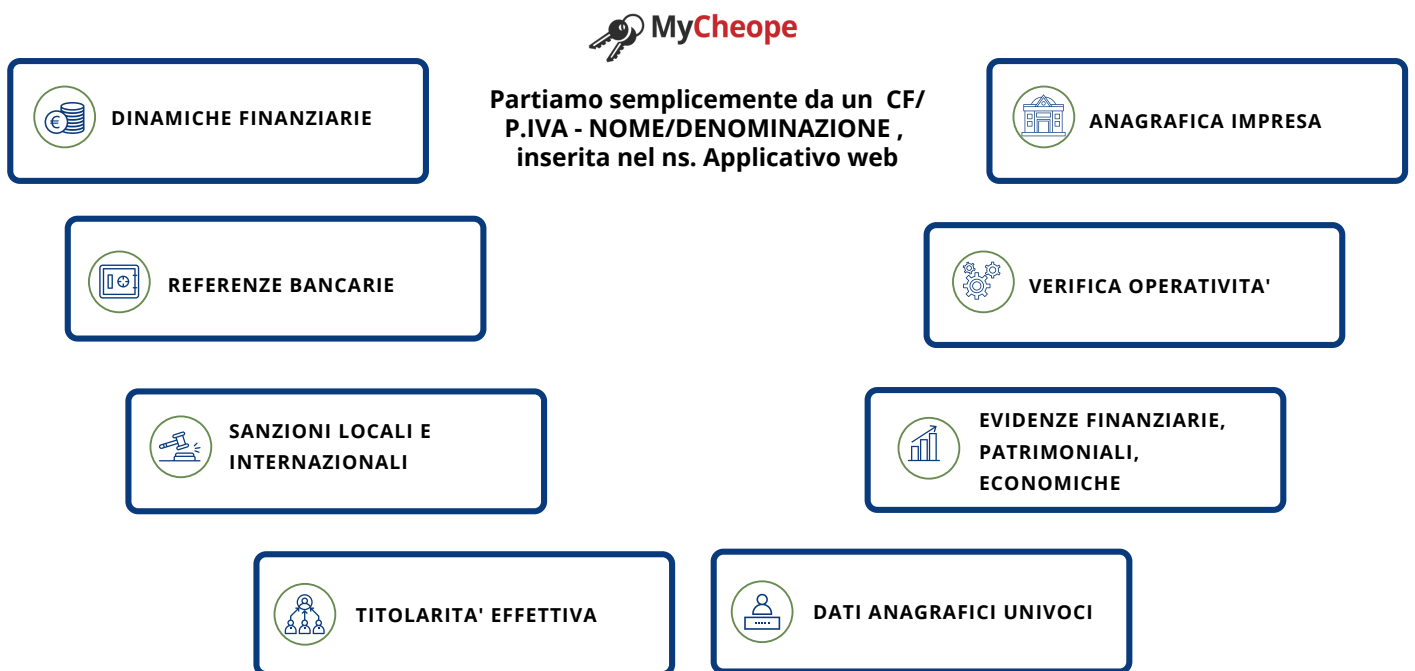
MyCheope

DINAMICHE FINANZIARIE

Partiamo semplicemente da un CF/ P.IVA - NOME/DENOMINAZIONE , inserita nel ns. Applicativo web

ANAGRAFICA IMPRESA

REFERENZE BANCARIE

VERIFICA OPERATIVITA'

SANZIONI LOCALI E INTERNAZIONALI

EVIDENZE FINANZIARIE, PATRIMONIALI, ECONOMICHE

TITOLARITA' EFFETTIVA

DATI ANAGRAFICI UNIVOCI